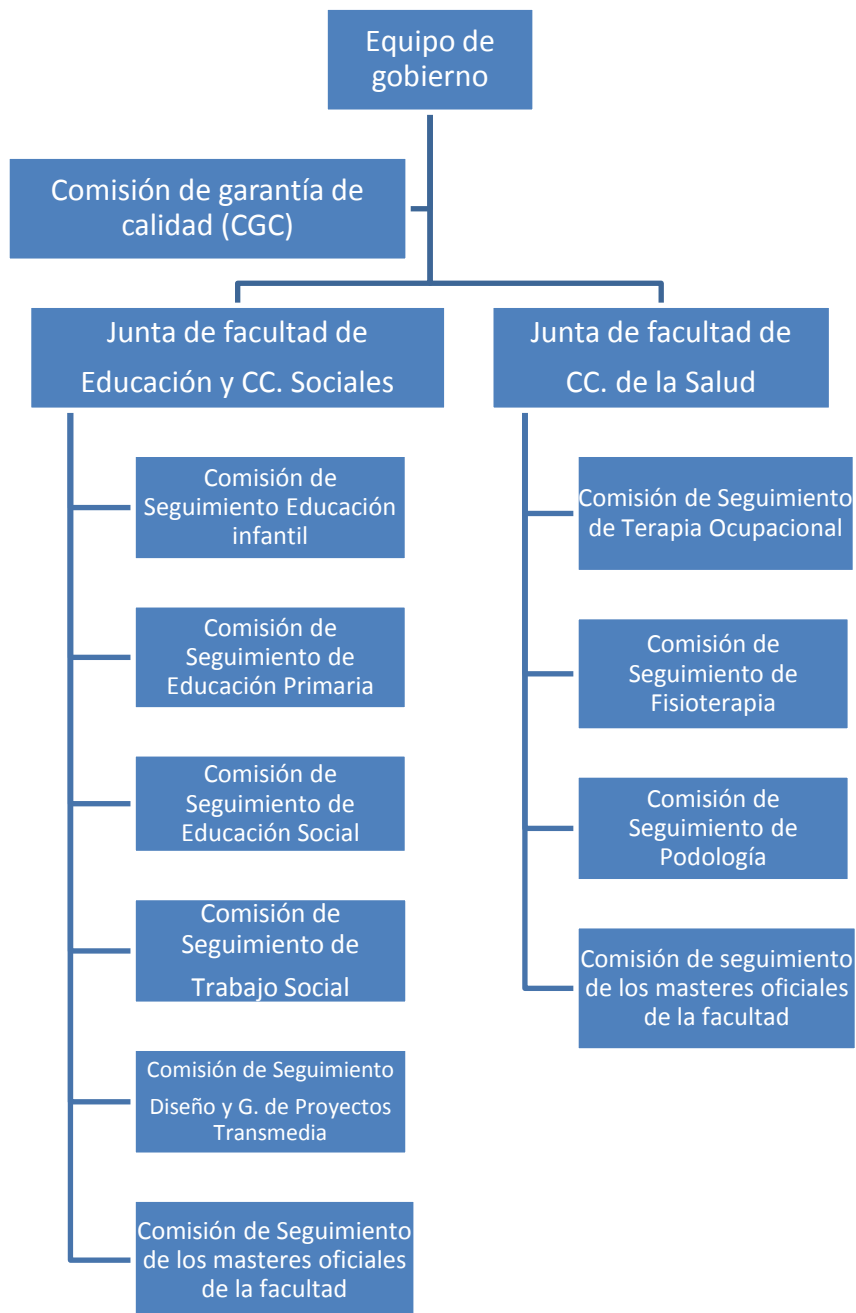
Equipo de gobierno

Comisión de garantía de calidad (CGC)

Junta de facultad de Educación y CC. Sociales

Junta de facultad de CC. de la Salud

Comisión de Seguimiento Educación infantil

Comisión de Seguimiento de Educación Primaria

Comisión de Seguimiento de Educación Social

Comisión de Seguimiento de Trabajo Social

Comisión de Seguimiento Diseño y G. de Proyectos Transmedia

Comisión de Seguimiento de los masteres oficiales de la facultad

Comisión de Seguimiento de Terapia Ocupacional

Comisión de Seguimiento de Fisioterapia

Comisión de Seguimiento de Podología

Comisión de seguimiento de los masteres oficiales de la facultad